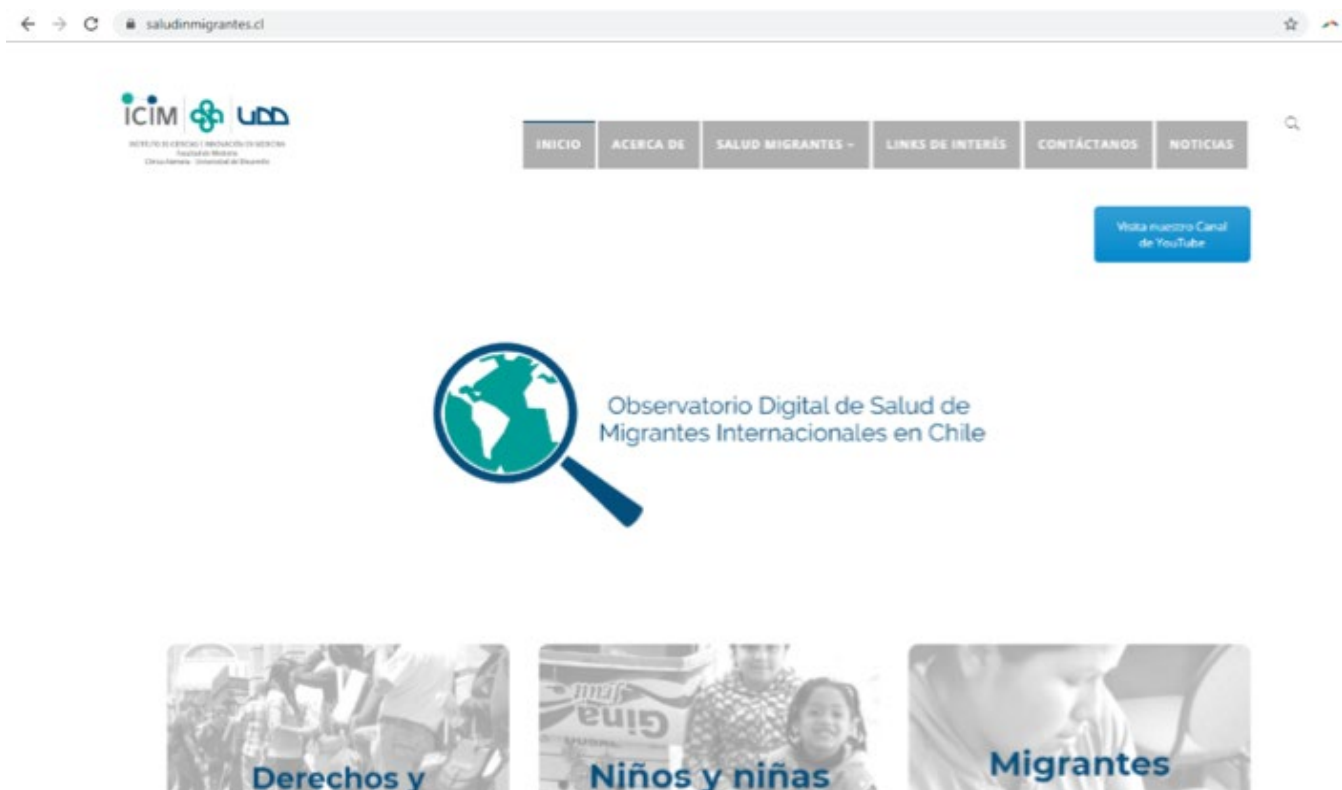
saludinmigrantes.cl

ICIM UDD

INSTITUTO DE CIENCIAS E INNOVACIÓN EN MEDICINA
Facultad de Medicina
Clínica Alemana · Universidad del Desarrollo

INICIO | ACERCA DE | SALUD MIGRANTES ⌄ | LINKS DE INTERÉS | CONTÁCTANOS | NOTICIAS

Visita nuestro Canal de YouTube

Observatorio Digital de Salud de Migrantes Internacionales en Chile

Derechos y

Niños y niñas

Migrantes